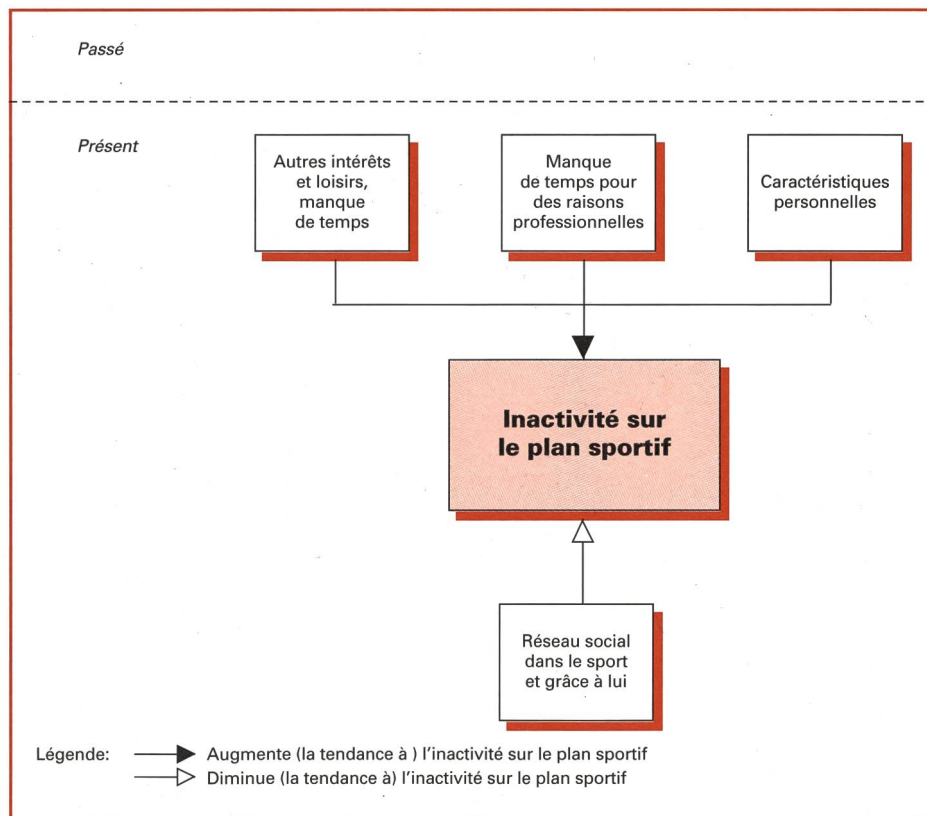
Passé

Présent

Autres intérêts et loisirs, manque de temps

Manque de temps pour des raisons professionnelles

Caractéristiques personnelles

Inactivité sur le plan sportif

Réseau social dans le sport et grâce à lui

Légende: Augmente (la tendance à ) l'inactivité sur le plan sportif
Diminue (la tendance à) l'inactivité sur le plan sportif